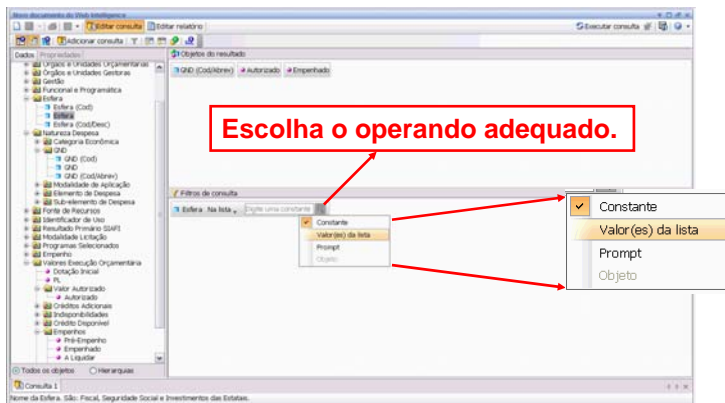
Novo documento do Web Intelligence

Editar consulta | Editar relatório

Executar consulta

Adicionar consulta

Dados | Propriedades

Objetos do resultado

GND (Cod/Abrev) | Autorizado | Empenhado

Órgãos e Unidades Orçamentárias
Órgãos e Unidades Gestoras
Gestão
Funcional e Programática
Esfera
Esfera (Cod)
Esfera
Esfera (Cod/Desc)
Natureza Despesa
Categoria Econômica
GND
GND (Cod)
GND
GND (Cod/Abrev)
Modalidade de Aplicação
Elemento de Despesa
Sub-elemento de Despesa
Fonte de Recursos
Identificador de Uso
Resultado Primário SIAFI
Modalidade Licitação
Programas Selecionados
Empenho
Valores Execução Orçamentária
Dotação Inicial
PL
Valor Autorizado
Autorizado
Créditos Adicionais
Indisponibilidades
Crédito Disponível
Empenhos
Pré-Empenho
Empenhado
A Liquidar

Todos os objetos | Hierarquias

Escolha o operando adequado.

Filtros de consulta

Esfera | Na lista | Digite uma constante

Constante
Valor(es) da lista
Prompt
Objeto

Constante
Valor(es) da lista
Prompt
Objeto

Consulta 1

Nome da Esfera. São: Fiscal, Seguridade Social e Investimentos das Estatais.